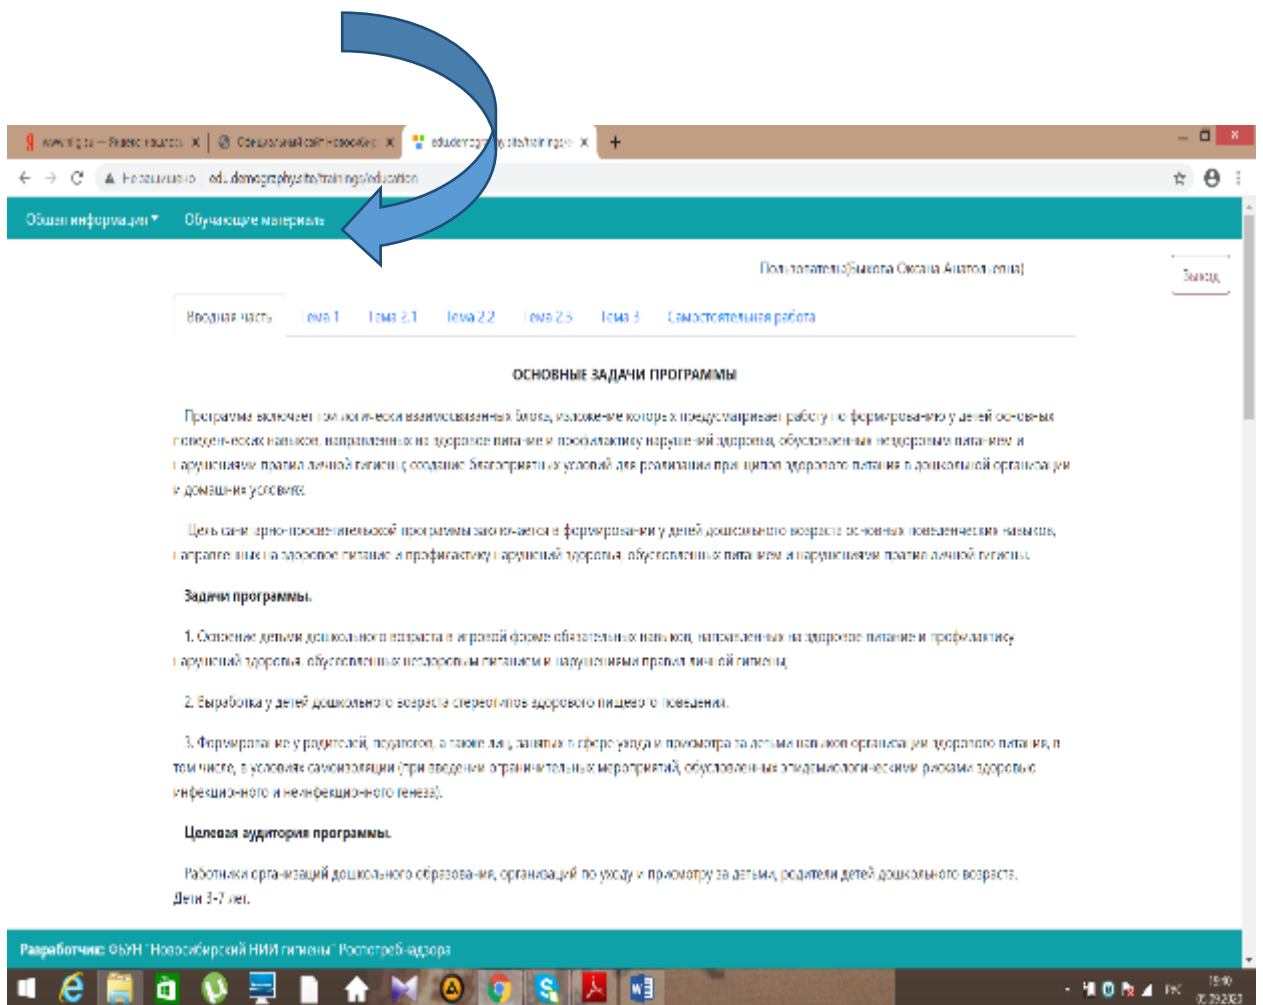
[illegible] — Яндекс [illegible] × | Официальный сайт Новосиб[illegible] × | edu.demography.site/trainings × | +

Не защищено | edu.demography.site/trainings/education

Общая информация ▾ Обучающие материалы

Пользователь:[Быкова Оксана Анатольевна]

Выход

Вводная часть | Тема 1 | Тема 2.1 | Тема 2.2 | Тема 2.3 | Тема 3 | Самостоятельная работа

ОСНОВНЫЕ ЗАДАЧИ ПРОГРАММЫ

Программа включает три логически взаимосвязанных блока, изложение которых предусматривает работу по формированию у детей основных поведенческих навыков, направленных на здоровое питание и профилактику нарушений здоровья, обусловленных нездоровым питанием и нарушениями правил личной гигиены, создание благоприятных условий для реализации принципов здорового питания в дошкольной организации и домашних условиях.

Цель санитарно-просветительской программы заключается в формировании у детей дошкольного возраста основных поведенческих навыков, направленных на здоровое питание и профилактику нарушений здоровья, обусловленных питанием и нарушениями правил личной гигиены.

Задачи программы.

1. Освоение детьми дошкольного возраста в игровой форме обязательных навыков, направленных на здоровое питание и профилактику нарушений здоровья, обусловленных нездоровым питанием и нарушениями правил личной гигиены.

2. Выработка у детей дошкольного возраста стереотипов здорового пищевого поведения.

3. Формирование у родителей, педагогов, а также лиц, занятых в сфере ухода и присмотра за детьми навыков организации здорового питания, в том числе, в условиях самоизоляции (при введении ограничительных мероприятий, обусловленных эпидемиологическими рисками здоровью инфекционного и неинфекционного генеза).

Целевая аудитория программы.

Работники организаций дошкольного образования, организаций по уходу и присмотру за детьми, родители детей дошкольного возраста. Дети 3-7 лет.

Разработчик: ФБУН "Новосибирский НИИ гигиены" Роспотребнадзора

РУС 15:10 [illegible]